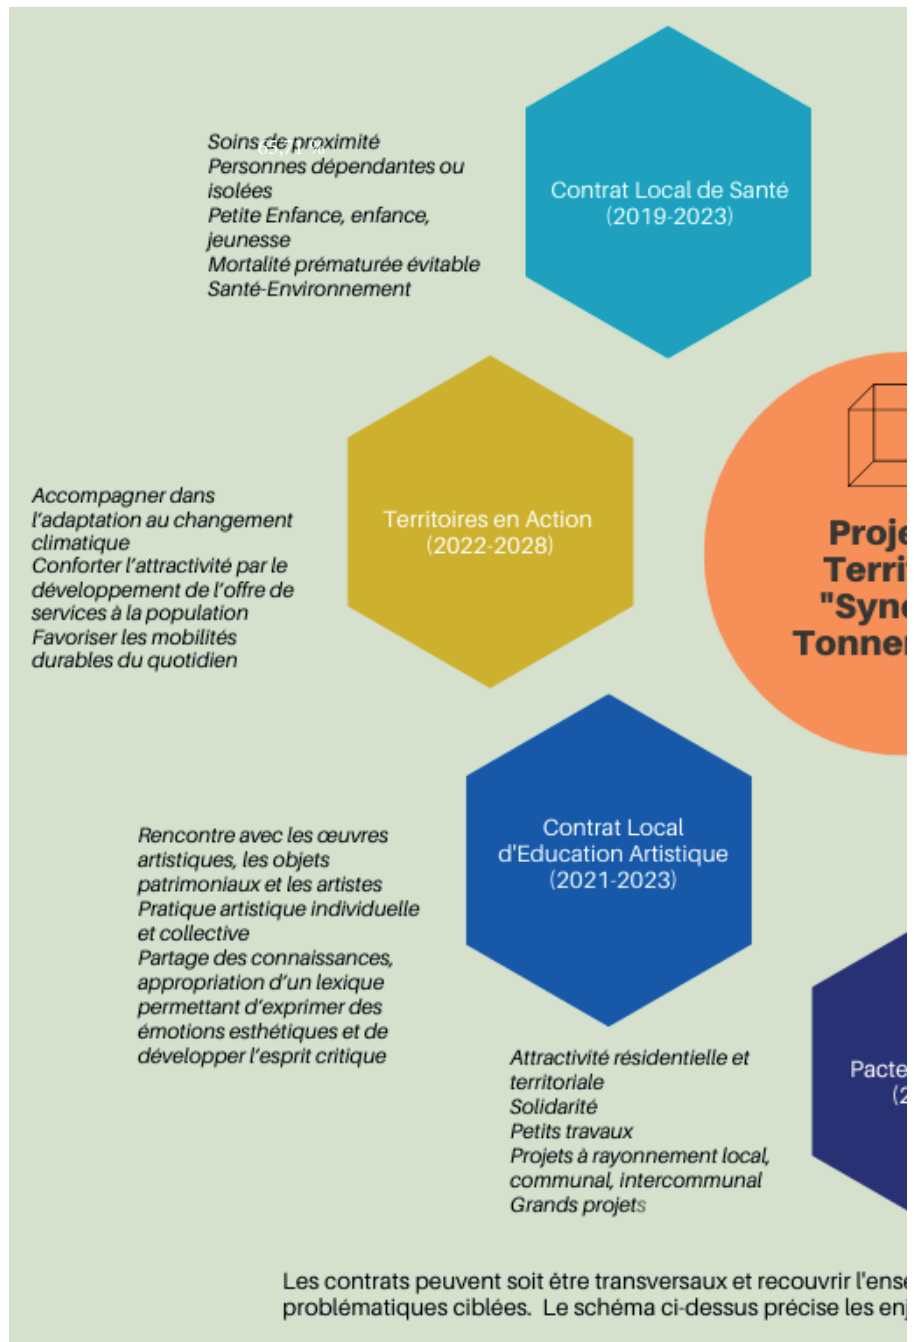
Soins de proximité
Personnes dépendantes ou isolées
Petite Enfance, enfance, jeunesse
Mortalité prématurée évitable
Santé-Environnement

Contrat Local de Santé
(2019-2023)

Accompagner dans l'adaptation au changement climatique
Conforter l'attractivité par le développement de l'offre de services à la population
Favoriser les mobilités durables du quotidien

Territoires en Action
(2022-2028)

Proje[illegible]
Terri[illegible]
"Sync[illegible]
Tonner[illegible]

Rencontre avec les œuvres artistiques, les objets patrimoniaux et les artistes
Pratique artistique individuelle et collective
Partage des connaissances, appropriation d'un lexique permettant d'exprimer des émotions esthétiques et de développer l'esprit critique

Contrat Local d'Education Artistique
(2021-2023)

Attractivité résidentielle et territoriale
Solidarité
Petits travaux
Projets à rayonnement local, communal, intercommunal
Grands projets

Pacte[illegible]
(2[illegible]

Les contrats peuvent soit être transversaux et recouvrir l'ens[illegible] problématiques ciblées. Le schéma ci-dessus précise les enj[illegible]